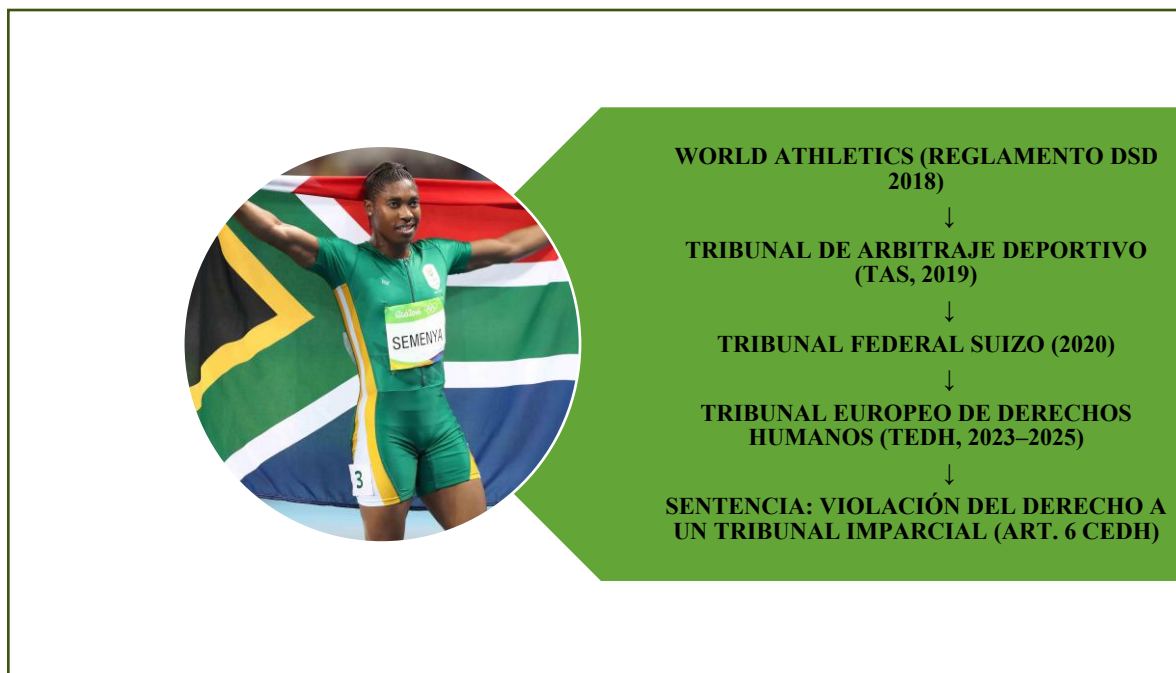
Rio2016

SEMENYA

3

WORLD ATHLETICS (REGLAMENTO DSD 2018)
↓
TRIBUNAL DE ARBITRAJE DEPORTIVO (TAS, 2019)
↓
TRIBUNAL FEDERAL SUIZO (2020)
↓
TRIBUNAL EUROPEO DE DERECHOS HUMANOS (TEDH, 2023–2025)
↓
SENTENCIA: VIOLACIÓN DEL DERECHO A UN TRIBUNAL IMPARCIAL (ART. 6 CEDH)